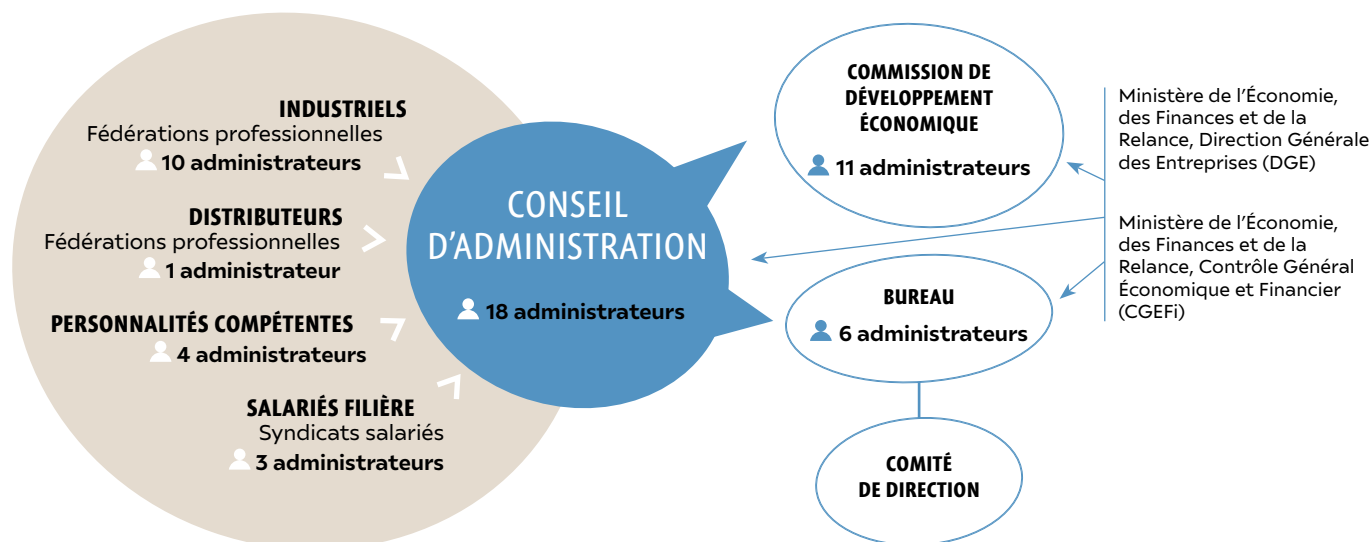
INDUSTRIELS
Fédérations professionnelles
10 administrateurs

DISTRIBUTEURS
Fédérations professionnelles
1 administrateur

PERSONNALITÉS COMPÉTENTES
4 administrateurs

SALARIÉS FILIÈRE
Syndicats salariés
3 administrateurs

CONSEIL D'ADMINISTRATION
18 administrateurs

COMMISSION DE DÉVELOPPEMENT ÉCONOMIQUE
11 administrateurs

BUREAU
6 administrateurs

COMITÉ DE DIRECTION

Ministère de l'Économie, des Finances et de la Relance, Direction Générale des Entreprises (DGE)

Ministère de l'Économie, des Finances et de la Relance, Contrôle Général Économique et Financier (CGEFi)